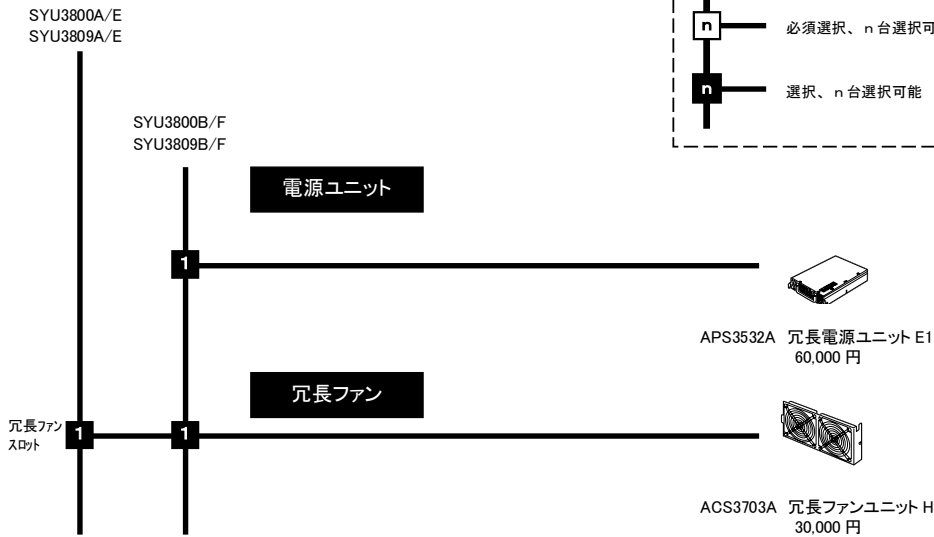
SYU3800A/E
SYU3809A/E

n 必須選択、n 台選択可

n 選択、n 台選択可能

SYU3800B/F
SYU3809B/F

電源ユニット

1

APS3532A 冗長電源ユニット E1
60,000 円

冗長ファン

冗長ファンスロット 1

1

ACS3703A 冗長ファンユニット H
30,000 円